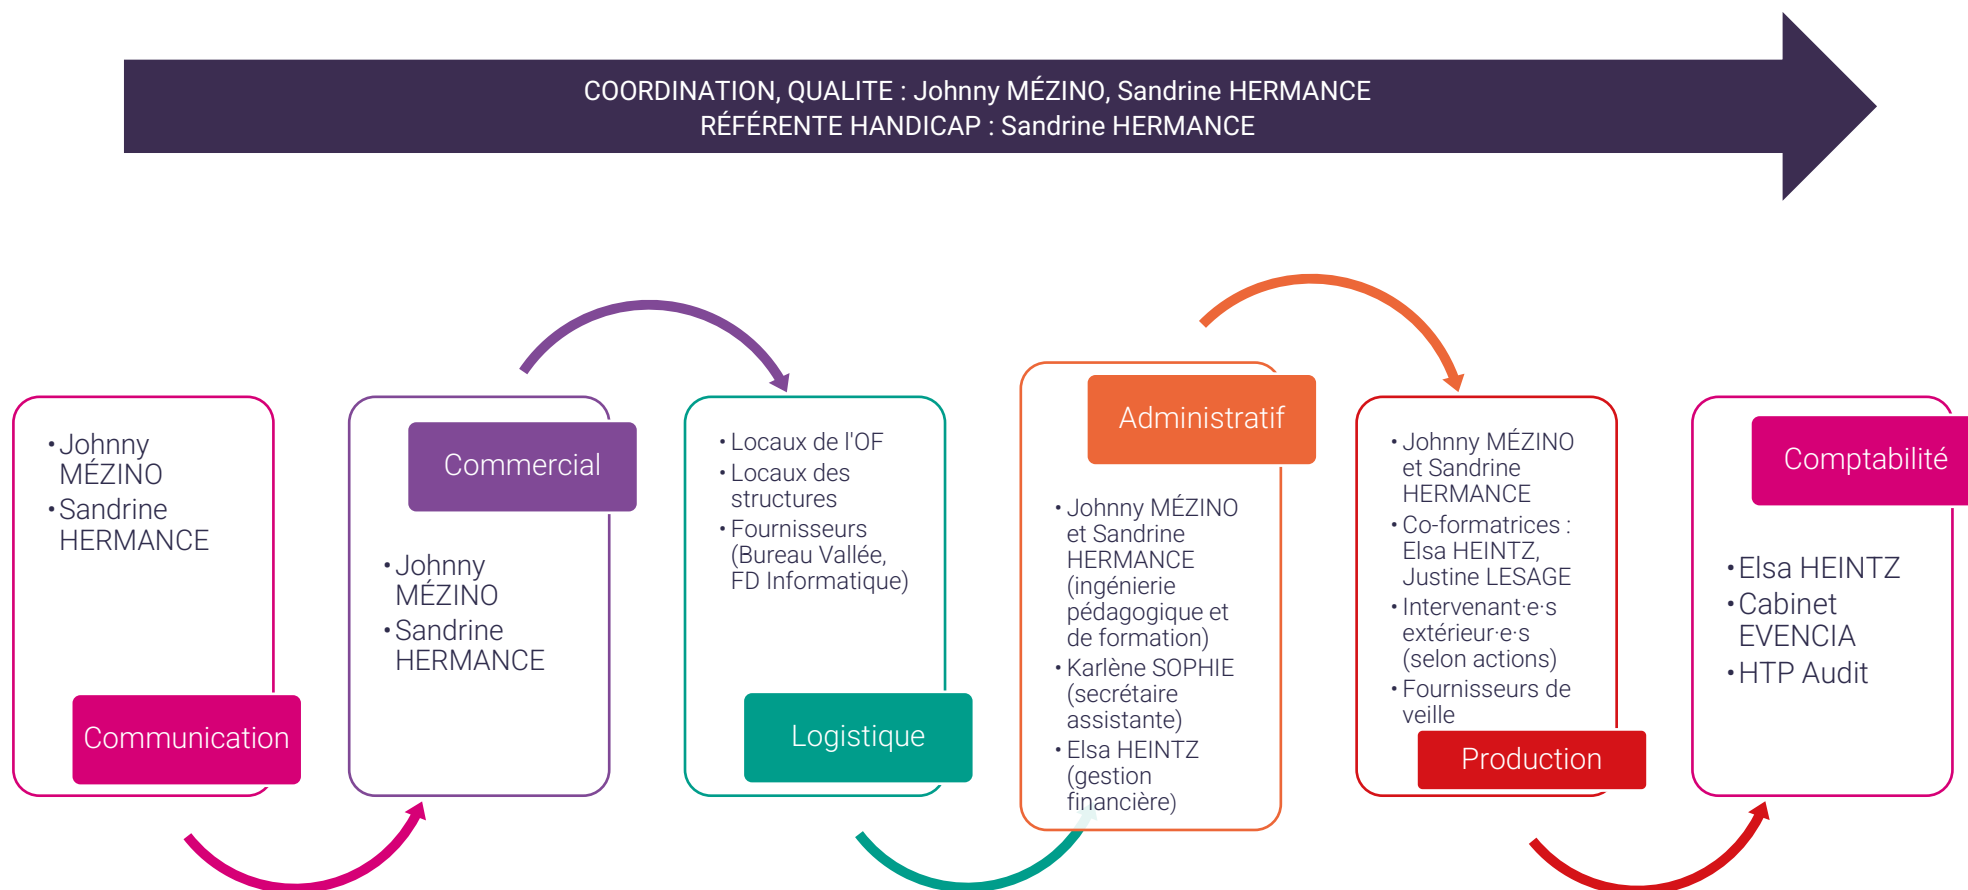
COORDINATION, QUALITE : Johnny MÉZINO, Sandrine HERMANCE
RÉFÉRENTE HANDICAP : Sandrine HERMANCE

• Johnny MÉZINO
• Sandrine HERMANCE

Communication

Commercial

• Johnny MÉZINO
• Sandrine HERMANCE

• Locaux de l'OF
• Locaux des structures
• Fournisseurs (Bureau Vallée, FD Informatique)

Logistique

Administratif

• Johnny MÉZINO et Sandrine HERMANCE (ingénierie pédagogique et de formation)
• Karlène SOPHIE (secrétaire assistante)
• Elsa HEINTZ (gestion financière)

• Johnny MÉZINO et Sandrine HERMANCE
• Co-formatrices : Elsa HEINTZ, Justine LESAGE
• Intervenant·e·s extérieur·e·s (selon actions)
• Fournisseurs de veille

Production

Comptabilité

• Elsa HEINTZ
• Cabinet EVENCIA
• HTP Audit